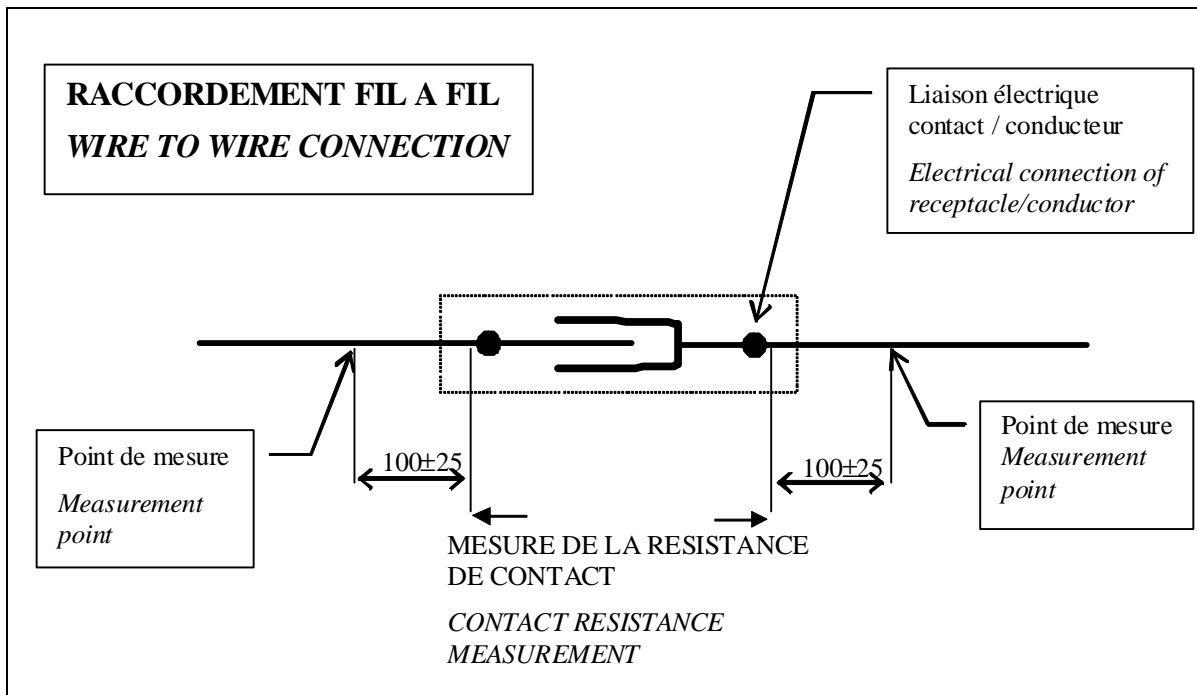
RACCORDEMENT FIL A FIL
WIRE TO WIRE CONNECTION

Liaison électrique contact / conducteur

Electrical connection of receptacle/conductor

Point de mesure

Measurement point

100±25

100±25

Point de mesure
Measurement point

MESURE DE LA RESISTANCE DE CONTACT

CONTACT RESISTANCE MEASUREMENT